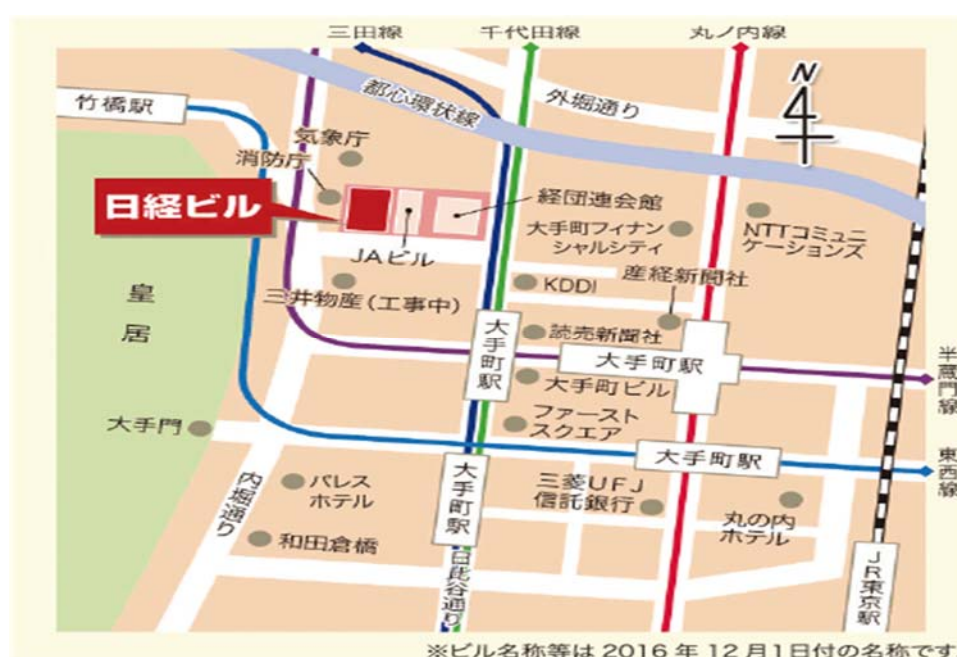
三田線
千代田線
丸ノ内線
N
竹橋駅
都心環状線
外堀通り
気象庁
消防庁
日経ビル
経団連会館
大手町フィナンシャルシティ
NTTコミュニケーションズ
JAビル
KDDI
産経新聞社
皇居
三井物産(工事中)
大手町駅
読売新聞社
大手町駅
半蔵門線
大手町ビル
大手門
ファーストスクエア
大手町駅
東西線
内堀通り
パレスホテル
大手町駅
三菱UFJ信託銀行
丸の内ホテル
和田倉橋
日比谷通り
JR東京駅
※ビル名称等は 2016 年 12 月1日付の名称です